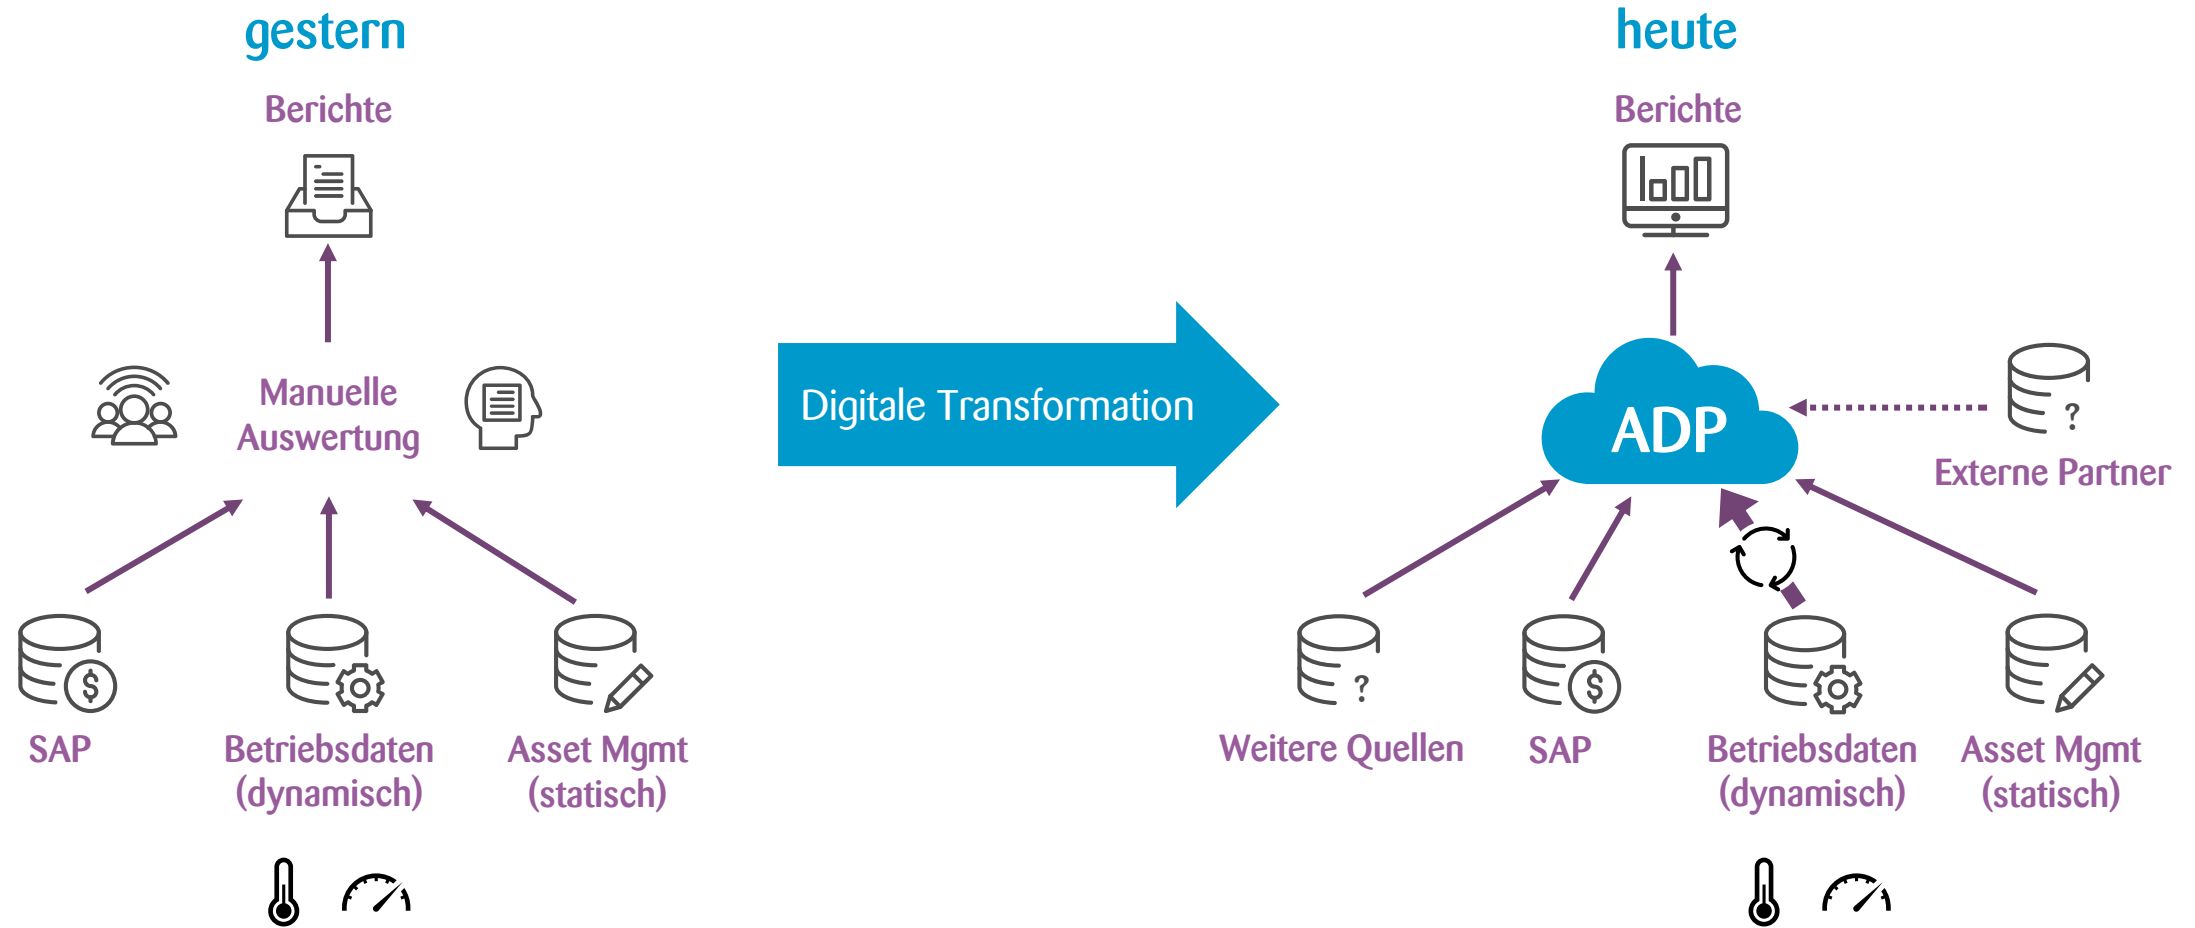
gestern

Berichte

Manuelle Auswertung

SAP

Betriebsdaten (dynamisch)

Asset Mgmt (statisch)

Digitale Transformation

heute

Berichte

ADP

?

Externe Partner

?

Weitere Quellen

SAP

Betriebsdaten (dynamisch)

Asset Mgmt (statisch)